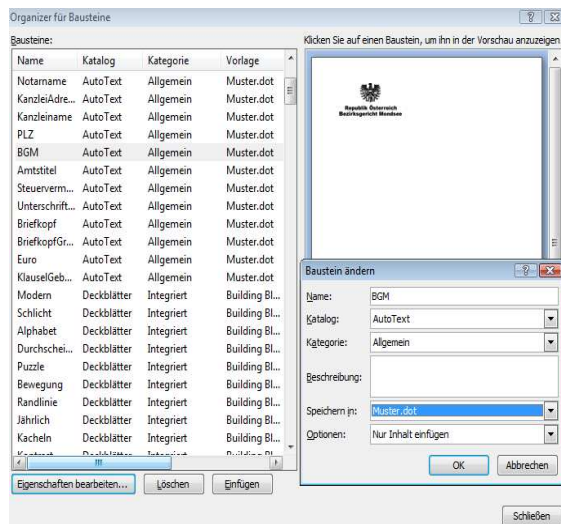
Organizer für Bausteine

Bausteine:

| Name | Katalog | Kategorie | Vorlage |
|---|---|---|---|
| Notarname | AutoText | Allgemein | Muster.dot |
| KanzleiAdre... | AutoText | Allgemein | Muster.dot |
| Kanzleiname | AutoText | Allgemein | Muster.dot |
| PLZ | AutoText | Allgemein | Muster.dot |
| BGM | AutoText | Allgemein | Muster.dot |
| Amtstitel | AutoText | Allgemein | Muster.dot |
| Steuerverm... | AutoText | Allgemein | Muster.dot |
| Unterschrift... | AutoText | Allgemein | Muster.dot |
| Briefkopf | AutoText | Allgemein | Muster.dot |
| BriefkopfGr... | AutoText | Allgemein | Muster.dot |
| Euro | AutoText | Allgemein | Muster.dot |
| KlauselGeb... | AutoText | Allgemein | Muster.dot |
| Modern | Deckblätter | Integriert | Building Bl... |
| Schlicht | Deckblätter | Integriert | Building Bl... |
| Alphabet | Deckblätter | Integriert | Building Bl... |
| Durchschei... | Deckblätter | Integriert | Building Bl... |
| Puzzle | Deckblätter | Integriert | Building Bl... |
| Bewegung | Deckblätter | Integriert | Building Bl... |
| Randlinie | Deckblätter | Integriert | Building Bl... |
| Jährlich | Deckblätter | Integriert | Building Bl... |
| Kacheln | Deckblätter | Integriert | Building Bl... |
| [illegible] | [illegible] | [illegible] | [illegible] |

Eigenschaften bearbeiten... Löschen Einfügen

Klicken Sie auf einen Baustein, um ihn in der Vorschau anzuzeigen

Republik Österreich
Bezirksgericht Mondsee

Baustein ändern

Name: BGM

Katalog: AutoText

Kategorie: Allgemein

Beschreibung:

Speichern in: Muster.dot

Optionen: Nur Inhalt einfügen

OK Abbrechen

Schließen